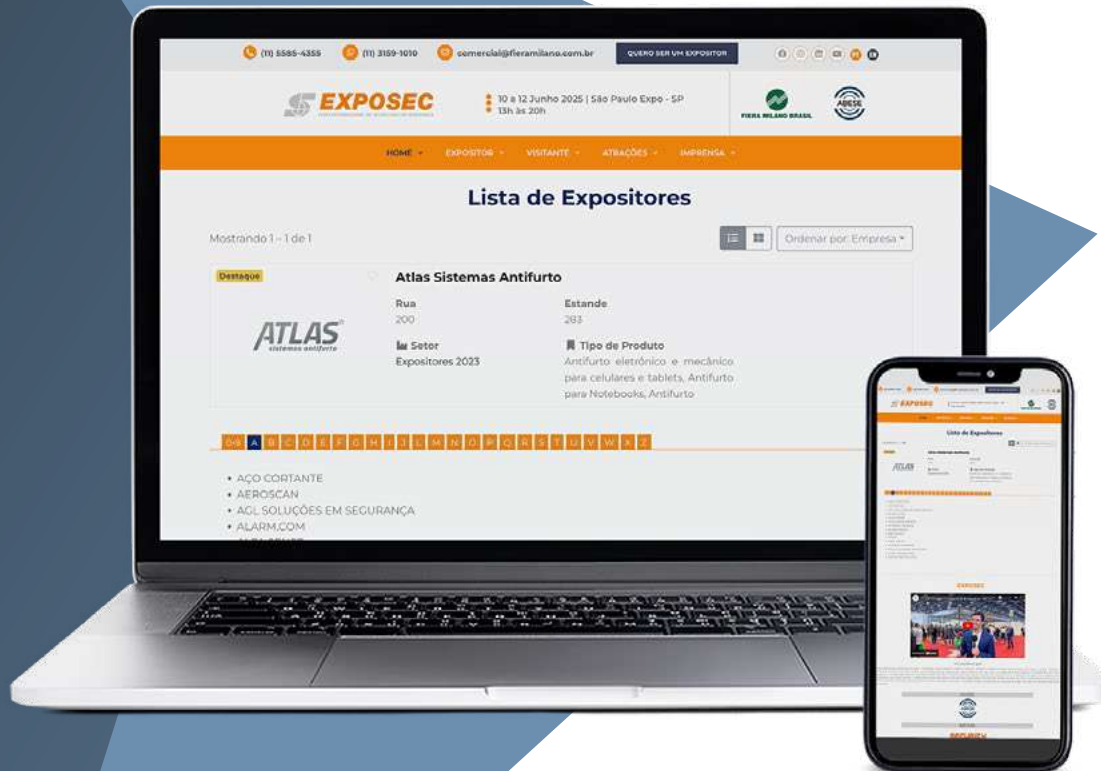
(11) 5585-4355 (11) 3159-1010 comercial@fieramilano.com.br QUERO SER UM EXPOSITOR

EXPOSEC

10 a 12 Junho 2025 | São Paulo Expo - SP
13h às 20h

FIERA MILANO BRASIL

ABESE

HOME EXPOSITOR VISITANTE ATRAÇÕES IMPRENSA

Lista de Expositores

Mostrando 1 – 1 de 1

Ordenar por: Empresa

Destaque

ATLAS sistemas antifurto

Atlas Sistemas Antifurto

Rua
200

Estande
283

Setor
Expositores 2023

Tipo de Produto
Antifurto eletrônico e mecânico para celulares e tablets, Antifurto para Notebooks, Antifurto

0-9 A B C D E F G H I J L M N O P Q R S T U V W X Z

• AÇO CORTANTE
• AEROSCAN
• AGL SOLUÇÕES EM SEGURANÇA
• ALARM.COM

EXPOSEC

Lista de Expositores